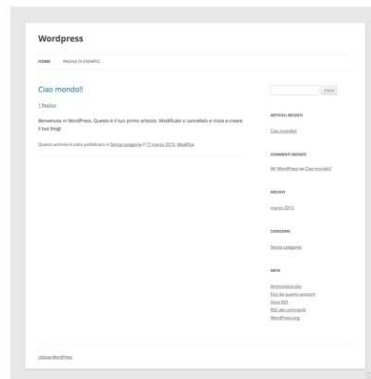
Wordpress

HOME PAGINA DI ESEMPIO

Ciao mondo!!

1 Replica

Benvenuto in WordPress. Questo è il tuo primo articolo. Modificalo o cancellalo e inizia a creare il tuo blog!

Questo articolo è stato pubblicato in Senza categoria il 17 marzo 2015. Modifica

Cerca

ARTICOLI RECENTI

Ciao mondo!!

COMMENTI RECENTI

Mr WordPress su Ciao mondo!!

ARCHIVI

marzo 2015

CATEGORIE

Senza categoria

META

Amministra sito
Esci da questo account
Voce RSS
RSS dei commenti
WordPress.org

Utilizza WordPress